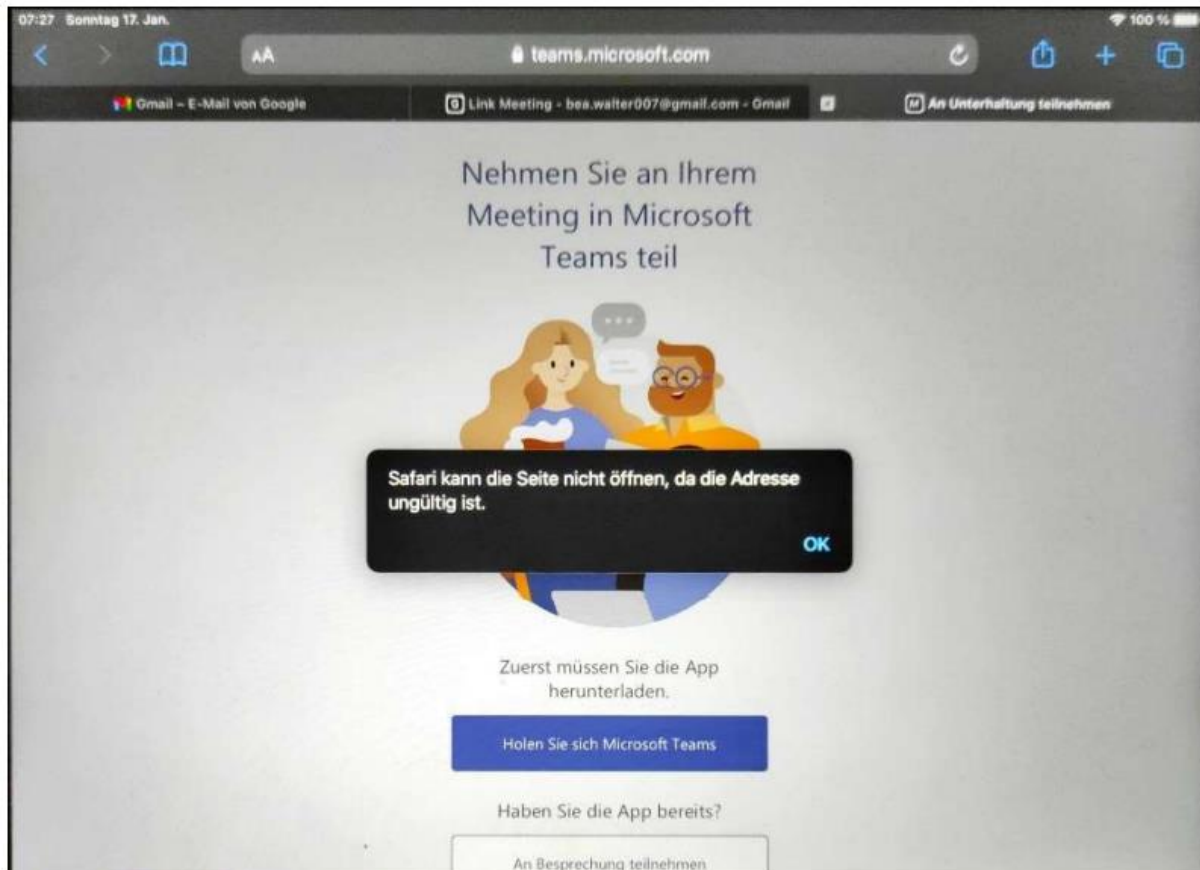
07:27 Sonntag 17. Jan.

100 %

AA

teams.microsoft.com

Gmail – E-Mail von Google

Link Meeting - bea.walter007@gmail.com - Gmail

An Unterhaltung teilnehmen

Nehmen Sie an Ihrem Meeting in Microsoft Teams teil

Safari kann die Seite nicht öffnen, da die Adresse ungültig ist.

OK

Zuerst müssen Sie die App herunterladen.

Holen Sie sich Microsoft Teams

Haben Sie die App bereits?

An Besprechung teilnehmen